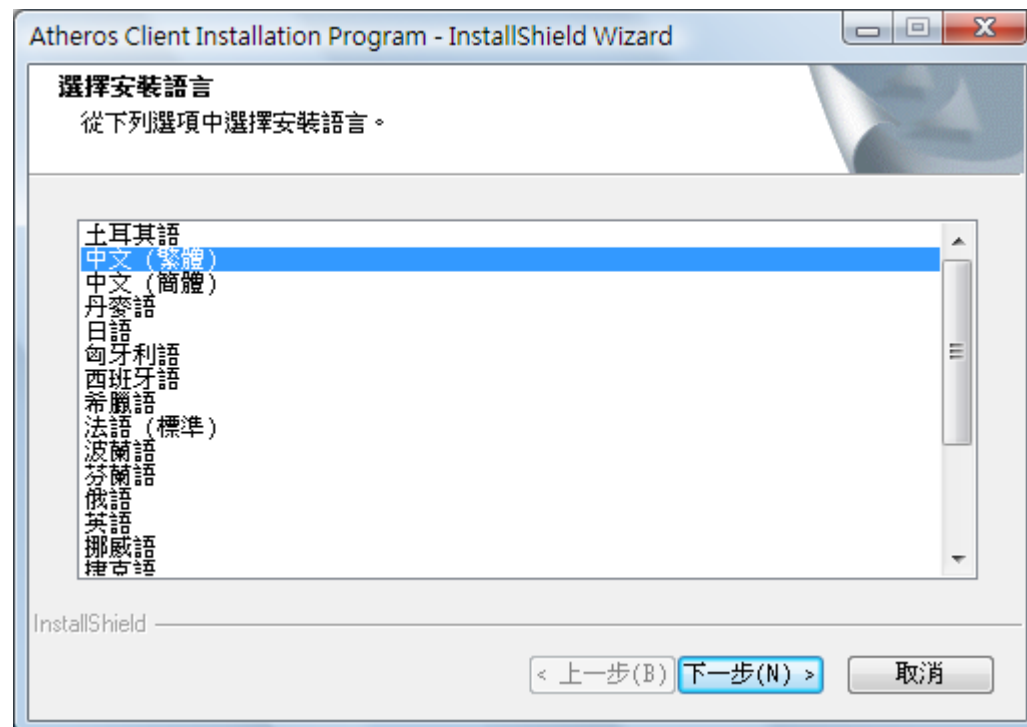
Atheros Client Installation Program - InstallShield Wizard

選擇安裝語言
從下列選項中選擇安裝語言。

土耳其語
中文（繁體）
中文（簡體）
丹麥語
日語
匈牙利語
西班牙語
希臘語
法語（標準）
波蘭語
芬蘭語
俄語
英語
挪威語
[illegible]

InstallShield

< 上一步(B)
下一步(N) >
取消